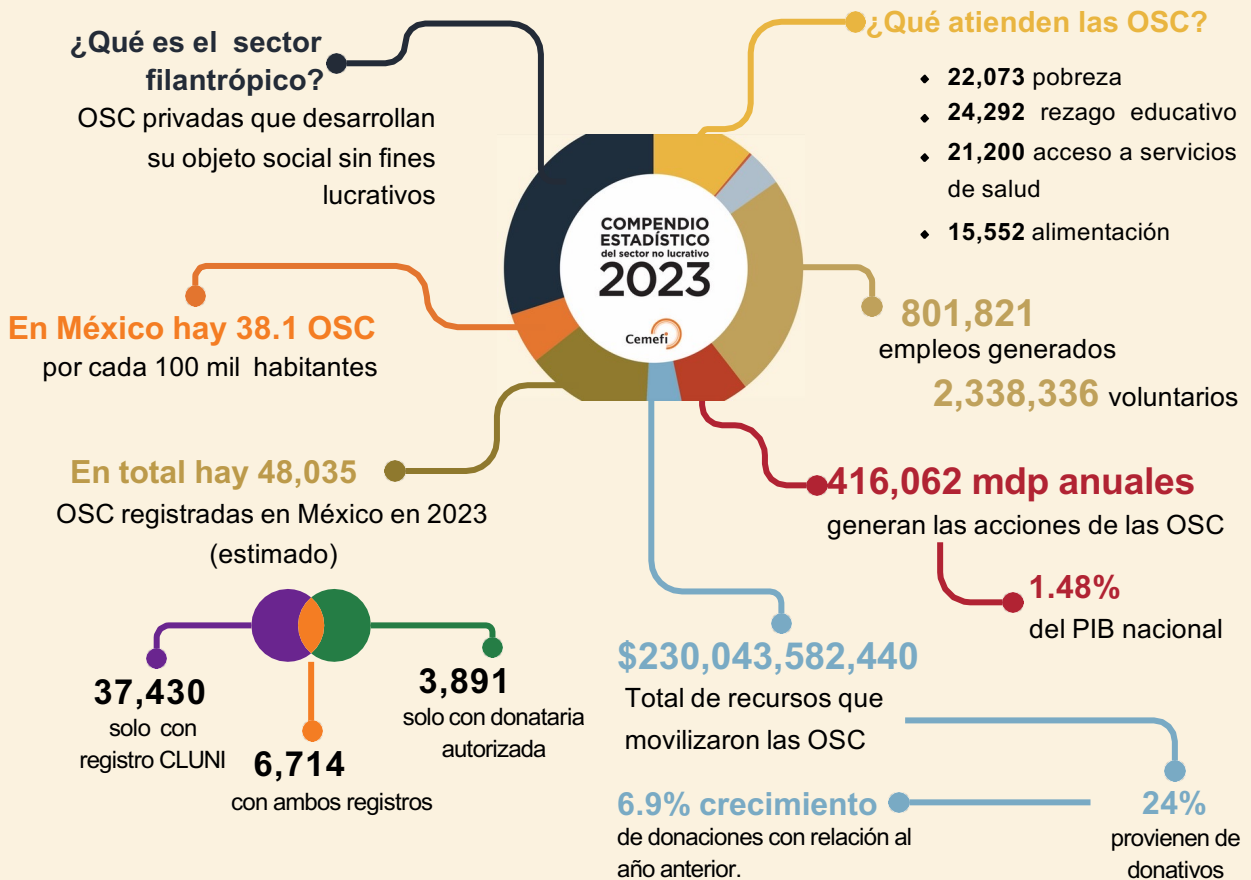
¿Qué es el sector filantrópico?
OSC privadas que desarrollan su objeto social sin fines lucrativos

¿Qué atienden las OSC?
- 22,073 pobreza
- 24,292 rezago educativo
- 21,200 acceso a servicios de salud
- 15,552 alimentación

COMPENDIO ESTADÍSTICO del sector no lucrativo 2023
Cemefi

En México hay 38.1 OSC por cada 100 mil habitantes

801,821
empleos generados
2,338,336 voluntarios

En total hay 48,035
OSC registradas en México en 2023 (estimado)

416,062 mdp anuales
generan las acciones de las OSC

1.48%
del PIB nacional

37,430
solo con registro CLUNI

6,714
con ambos registros

3,891
solo con donataria autorizada

$230,043,582,440
Total de recursos que movilizaron las OSC

6.9% crecimiento
de donaciones con relación al año anterior.

24%
provienen de donativos